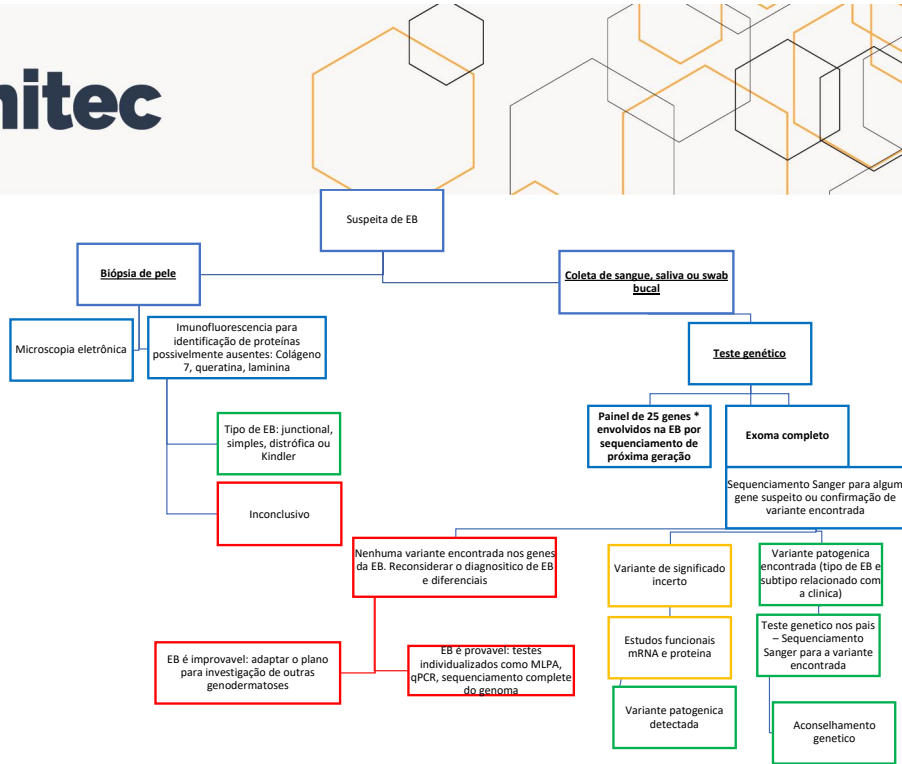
nitec

Suspeita de EB

Biópsia de pele

Coleta de sangue, saliva ou swab bucal

Microscopia eletrônica

Imunofluorescencia para identificação de proteínas possivelmente ausentes: Colágeno 7, queratina, laminina

Teste genético

Tipo de EB: junctional, simples, distrófica ou Kindler

Painel de 25 genes * envolvidos na EB por sequenciamento de próxima geração

Exoma completo

Inconclusivo

Sequenciamento Sanger para algum gene suspeito ou confirmação de variante encontrada

Nenhuma variante encontrada nos genes da EB. Reconsiderar o diagnositico de EB e diferenciais

Variante de significado incerto

Variante patogenica encontrada (tipo de EB e subtipo relacionado com a clinica)

Estudos funcionais mRNA e proteina

Teste genetico nos pais – Sequenciamento Sanger para a variante encontrada

EB é improvavel: adaptar o plano para investigação de outras genodermatoses

EB é provavel: testes individualizados como MLPA, qPCR, sequenciamento complete do genoma

Variante patogenica detectada

Aconselhamento genetico